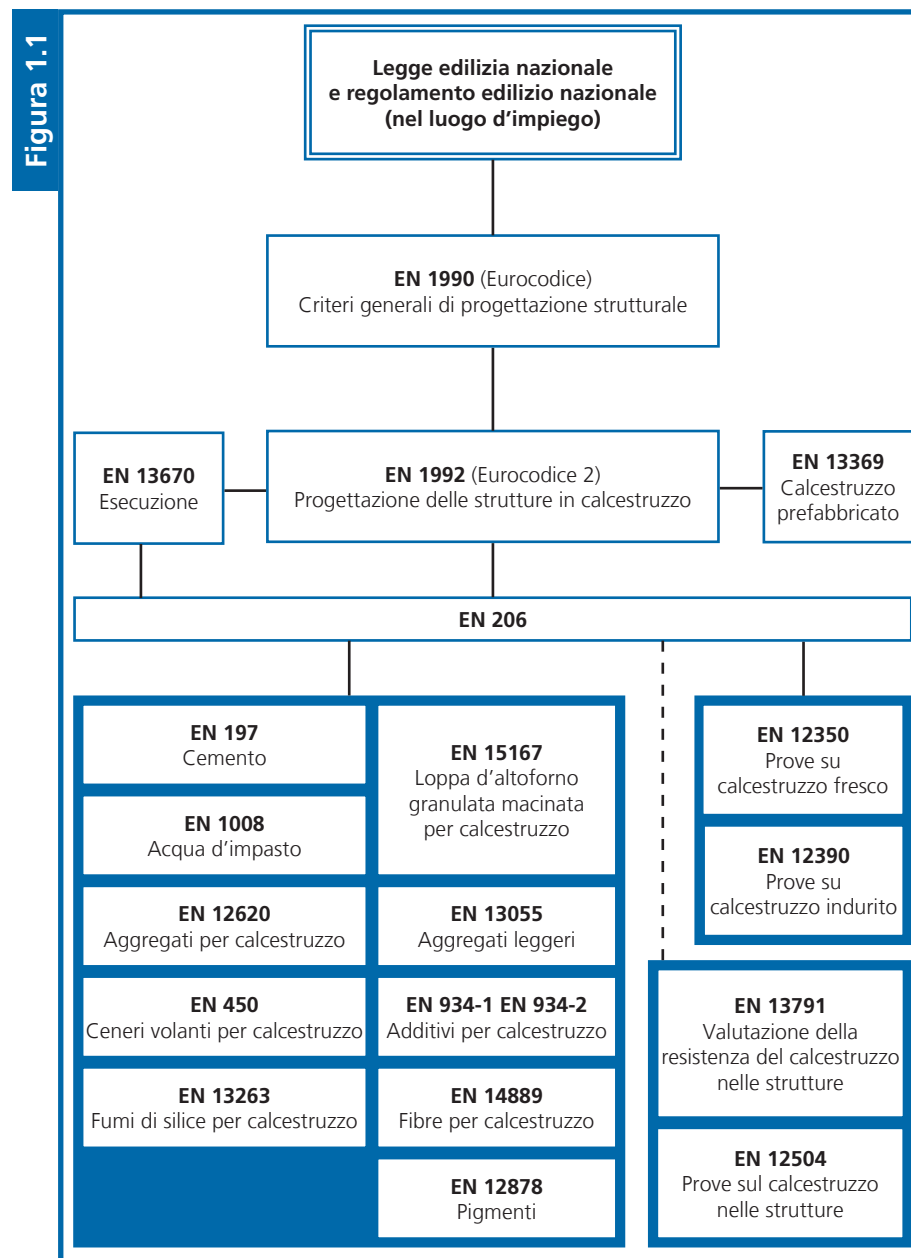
Figura 1.1

Legge edilizia nazionale e regolamento edilizio nazionale (nel luogo d'impiego)

EN 1990 (Eurocodice) Criteri generali di progettazione strutturale

EN 13670 Esecuzione

EN 1992 (Eurocodice 2) Progettazione delle strutture in calcestruzzo

EN 13369 Calcestruzzo prefabbricato

EN 206

EN 197 Cemento

EN 1008 Acqua d'impasto

EN 15167 Loppa d'altoforno granulata macinata per calcestruzzo

EN 12620 Aggregati per calcestruzzo

EN 13055 Aggregati leggeri

EN 450 Ceneri volanti per calcestruzzo

EN 934-1 EN 934-2 Additivi per calcestruzzo

EN 13263 Fumi di silice per calcestruzzo

EN 14889 Fibre per calcestruzzo

EN 12878 Pigmenti

EN 12350 Prove su calcestruzzo fresco

EN 12390 Prove su calcestruzzo indurito

EN 13791 Valutazione della resistenza del calcestruzzo nelle strutture

EN 12504 Prove sul calcestruzzo nelle strutture